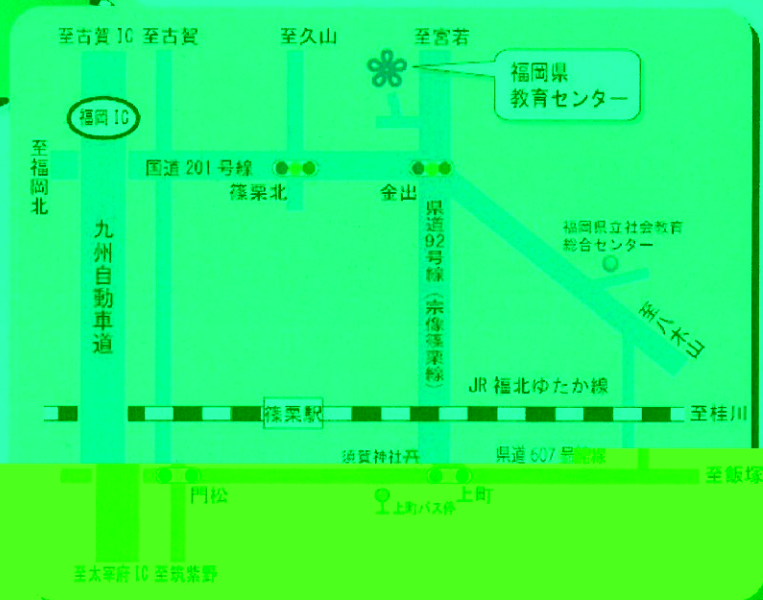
至古賀 IC　至古賀　至久山　至宮若

福岡県教育センター

福岡 IC

至福岡北

国道 201 号線

篠栗北

金出

九州自動車道

県道92号線（宗像篠栗線）

福岡県立社会教育総合センター

至八木山

JR 福北ゆたか線

篠栗駅

至桂川

須賀神社前

県道 607 号線

至飯塚

門松

上町

上町バス停

至太宰府 IC 至筑紫野